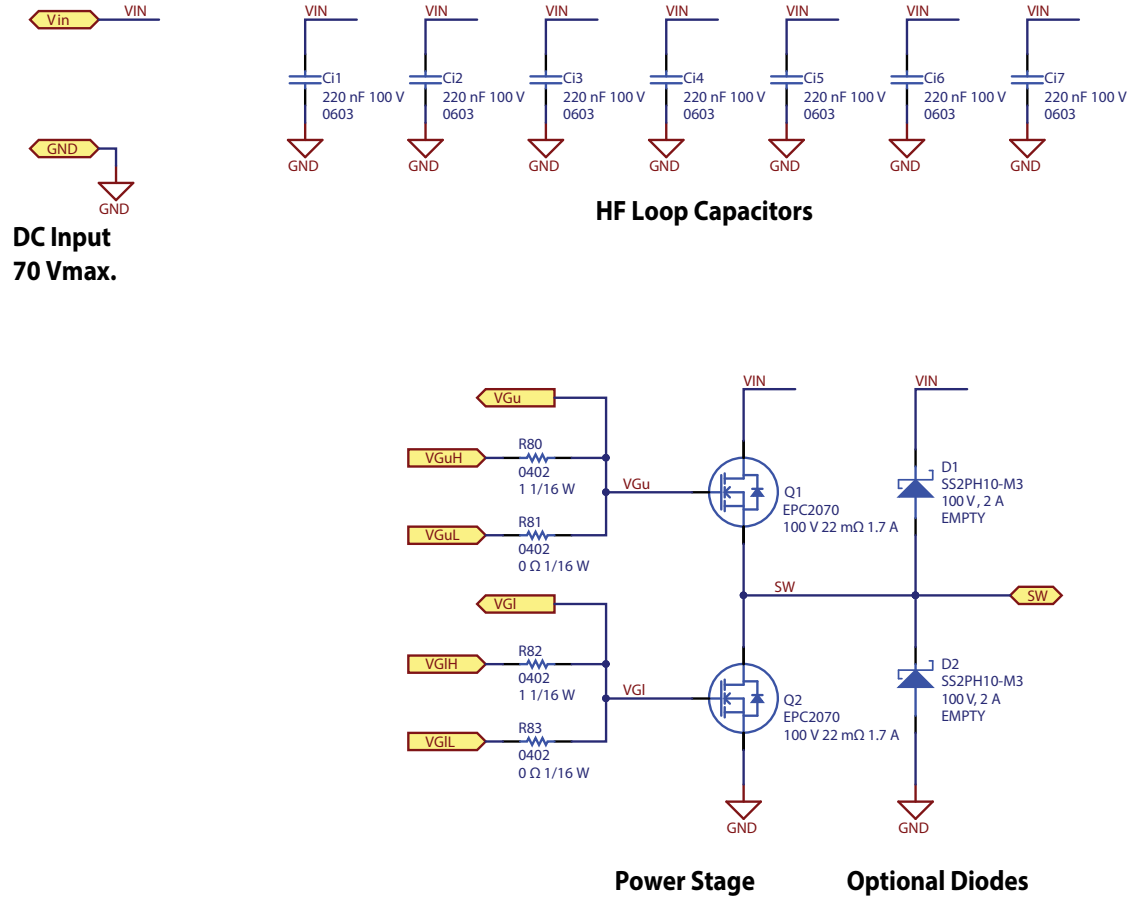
Vin
VIN

GND
GND

DC Input
70 Vmax.

VIN
Ci1
220 nF 100 V
0603
GND

VIN
Ci2
220 nF 100 V
0603
GND

VIN
Ci3
220 nF 100 V
0603
GND

VIN
Ci4
220 nF 100 V
0603
GND

VIN
Ci5
220 nF 100 V
0603
GND

VIN
Ci6
220 nF 100 V
0603
GND

VIN
Ci7
220 nF 100 V
0603
GND

HF Loop Capacitors

VGu
VGuH
R80
0402
1 1/16 W
VGu
VGuL
R81
0402
0 Ω 1/16 W

VIN
Q1
EPC2070
100 V 22 mΩ 1.7 A

VIN
D1
SS2PH10-M3
100 V , 2 A
EMPTY

SW
SW

VGl
VGlH
R82
0402
1 1/16 W
VGl
VGlL
R83
0402
0 Ω 1/16 W

Q2
EPC2070
100 V 22 mΩ 1.7 A
GND

D2
SS2PH10-M3
100 V, 2 A
EMPTY
GND

Power Stage
Optional Diodes